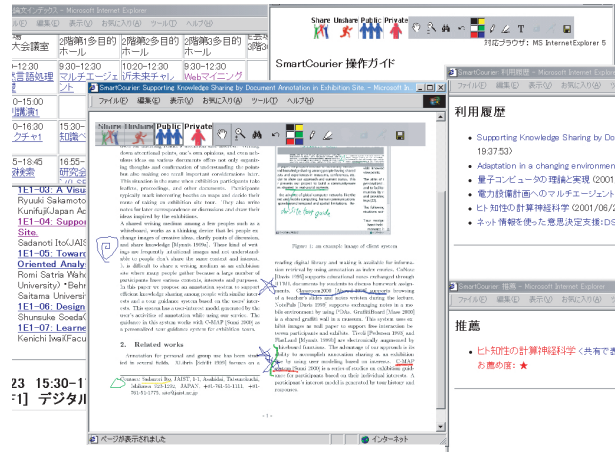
表インデックス - Microsoft Internet Explorer
ファイル(F) 編集(E) 表示(V) お気に入り(A) ツール(T) ヘルプ(H)

| 大会議室 | 2階第1多目的ホール | 2階第2多目的ホール | 2階第3多目的ホール |
|---|---|---|---|
| 1-12:30 言語処理 | 10:00-12:30 マルチエージェント | 10:20-12:30 近未来チャレ | 10:30-12:30 Webマイニング |
| 14:50 議演1 | | | |
| 0-16:30 クチャ1 | 14:50-16:30 知識ベース | | |
| 5-18:45 自然言語 | 16:55-18:45 研究会 | | |

1E1-03: A Visual...
Ryuuki Sakamoto
KunifujiJapan A...
1E1-04: Support...
Site
Sadanoti Ito(JAIS
1E1-05: Toward...
Oriented Analy...
Romi Satria Wahono
University) *Behrou...
Saitama Universi...
1E1-06: Design...
Shunsuke Soeda(...
1E1-07: Learne...
Kenichi Iwai(Facu...

23 15:30-1...
F1] デジタル...

Share Unshare Public Private
対応ブラウザ: MS InternetExplorer 5
SmartCourier 操作ガイド

SmartCourier: Supporting Knowledge Sharing by Document Annotation in Exhibition Site - Microsoft In...
ファイル(F) 編集(E) 表示(V) お気に入り(A) ツール(T) ヘルプ(H)
Share Unshare Public Private

Figure 1: an example image of client system

2. Related works

- 1 -

ページが表示されました
インターネット

SmartCourier: 利用履歴 - Microsoft Internet Explorer
利用履歴
• Supporting Knowledge Sharing by Do... 19:37:53)
• Adaptation in a changing environment...
• 量子コンピュータの理論と実現 (2001...
• 電力設備計画へのマルチエージェント...
• ヒト知性の計算神経科学 (2001/06/2...
• ネット情報を使った意思決定支援:DS...

SmartCourier: 推薦 - Microsoft Internet Explorer
ファイル(F) 編集(E) 表示(V) お気に入り(A)
推薦
• ヒト知性の計算神経科学 (共有で表...
お薦め度: ★